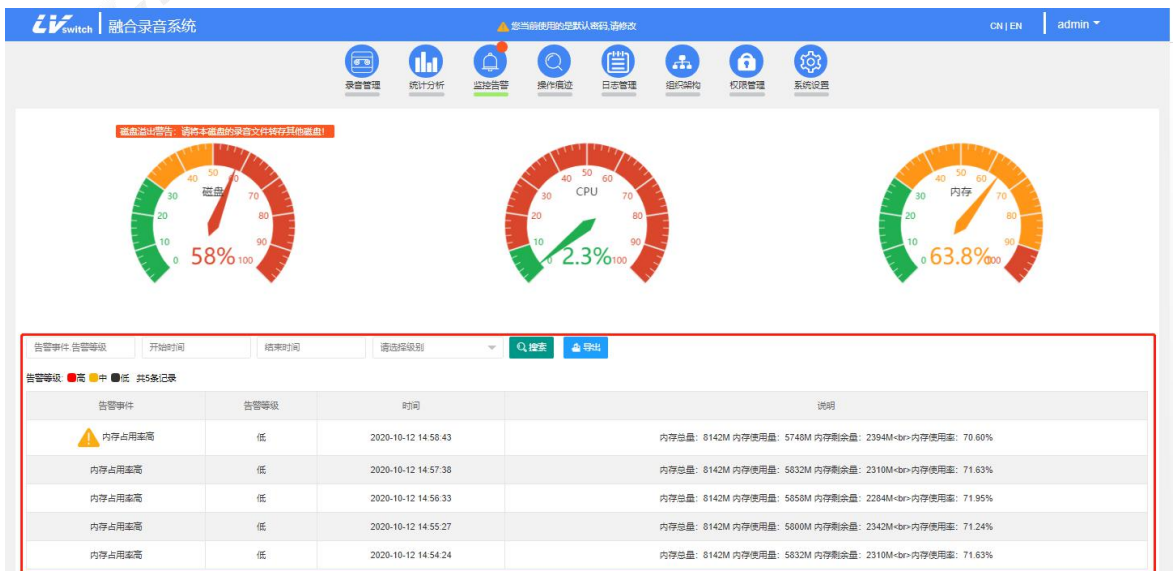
switch | 融合录音系统

您当前使用的是默认密码,请修改

CN | EN admin

录音管理 统计分析 监控告警 操作痕迹 日志管理 组织架构 权限管理 系统设置

磁盘溢出警告：请将本磁盘的录音文件转存其他磁盘！

0 10 20 30 40 50 60 70 80 90 100
磁盘
58%

0 10 20 30 40 50 60 70 80 90 100
CPU
2.3%

0 10 20 30 40 50 60 70 80 90 100
内存
63.8%

告警事件 告警等级 开始时间 结束时间 请选择级别 搜索 导出

告警等级: 高 中 低 共5条记录

| 告警事件 | 告警等级 | 时间 | 说明 |
|---|---|---|---|
| 内存占用率高 | 低 | 2020-10-12 14:58:43 | 内存总量：8142M 内存使用量：5748M 内存剩余量：2394M<br>内存使用率：70.60% |
| 内存占用率高 | 低 | 2020-10-12 14:57:38 | 内存总量：8142M 内存使用量：5832M 内存剩余量：2310M<br>内存使用率：71.63% |
| 内存占用率高 | 低 | 2020-10-12 14:56:33 | 内存总量：8142M 内存使用量：5858M 内存剩余量：2284M<br>内存使用率：71.95% |
| 内存占用率高 | 低 | 2020-10-12 14:55:27 | 内存总量：8142M 内存使用量：5800M 内存剩余量：2342M<br>内存使用率：71.24% |
| 内存占用率高 | 低 | 2020-10-12 14:54:24 | 内存总量：8142M 内存使用量：5832M 内存剩余量：2310M<br>内存使用率：71.63% |